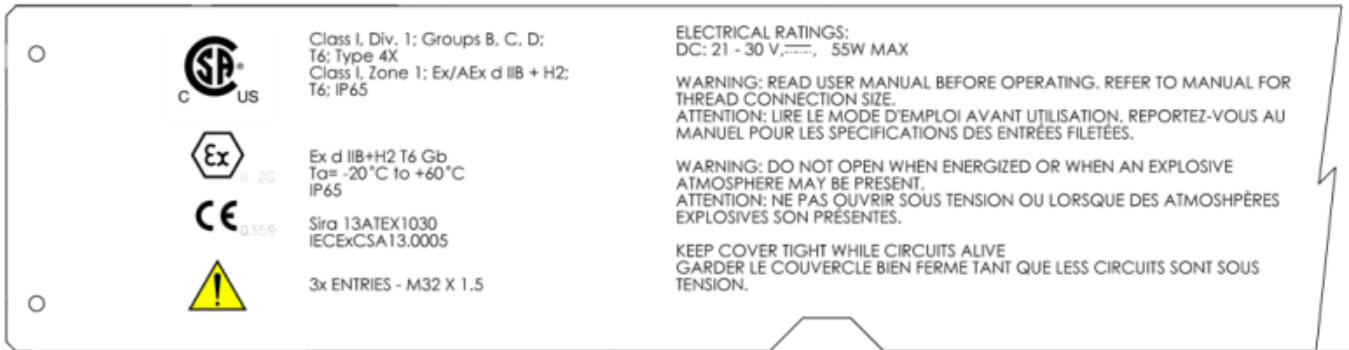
C SP US

Class I, Div. 1; Groups B, C, D; T6; Type 4X
Class I, Zone 1; Ex/AEx d IIB + H2; T6; IP65

Ex II 2G

Ex d IIB+H2 T6 Gb
Ta= -20°C to +60°C
IP65

CE 0359

Sira 13ATEX1030
IECExCSA13.0005

3x ENTRIES - M32 X 1.5

ELECTRICAL RATINGS:
DC: 21 - 30 V,⎓, 55W MAX

WARNING: READ USER MANUAL BEFORE OPERATING. REFER TO MANUAL FOR THREAD CONNECTION SIZE.
ATTENTION: LIRE LE MODE D'EMPLOI AVANT UTILISATION. REPORTEZ-VOUS AU MANUEL POUR LES SPECIFICATIONS DES ENTRÉES FILETÉES.

WARNING: DO NOT OPEN WHEN ENERGIZED OR WHEN AN EXPLOSIVE ATMOSPHERE MAY BE PRESENT.
ATTENTION: NE PAS OUVRIR SOUS TENSION OU LORSQUE DES ATMOSHPÈRES EXPLOSIVES SON PRÉSENTES.

KEEP COVER TIGHT WHILE CIRCUITS ALIVE
GARDER LE COUVERCLE BIEN FERME TANT QUE LESS CIRCUITS SONT SOUS TENSION.